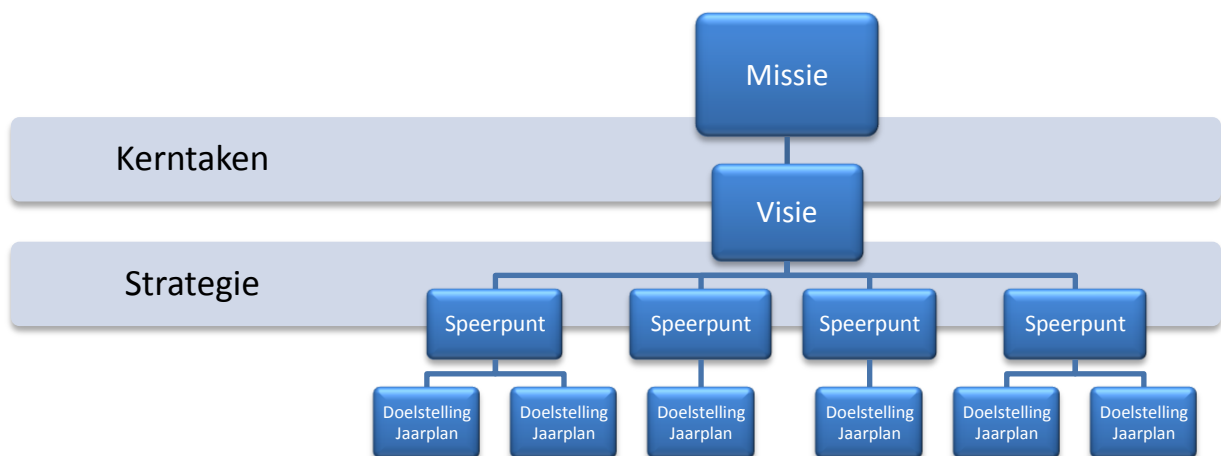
Missie

Kerntaken

Visie

Strategie

Speerpunt

Speerpunt

Speerpunt

Speerpunt

Doelstelling Jaarplan

Doelstelling Jaarplan

Doelstelling Jaarplan

Doelstelling Jaarplan

Doelstelling Jaarplan

Doelstelling Jaarplan